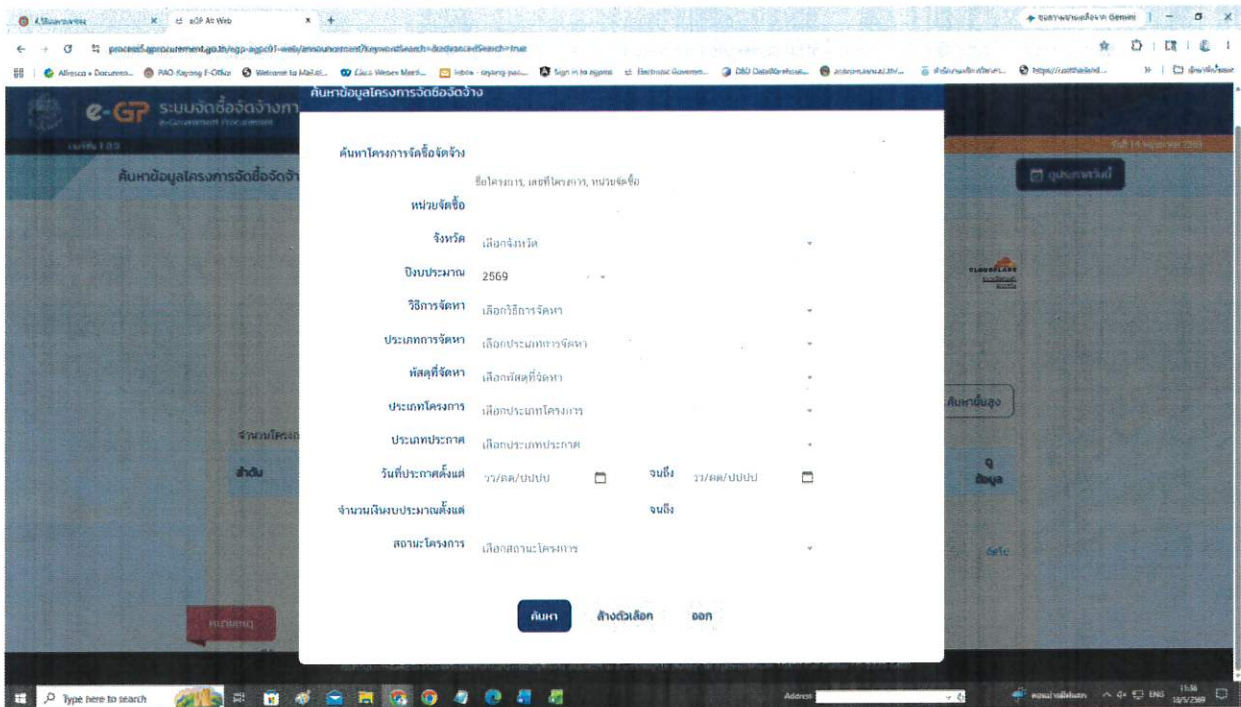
e-GP At Web
process5.gprocurement.go.th/egp-agpc01-web/announcement?keywordSearch=&advancedSearch=true
e-GP ระบบจัดซื้อจัดจ้างภา
e-Government Procurement
ค้นหาข้อมูลโครงการจัดซื้อจัดจ้า
ค้นหาข้อมูลโครงการจัดซื้อจัดจ้าง

ค้นหาโครงการจัดซื้อจัดจ้าง
ชื่อโครงการ, เลขที่โครงการ, หน่วยจัดซื้อ
หน่วยจัดซื้อ
จังหวัด เลือกจังหวัด
ปีงบประมาณ 2569
วิธีการจัดหา เลือกวิธีการจัดหา
ประเภทการจัดหา เลือกประเภทการจัดหา
พัสดุที่จัดหา เลือกพัสดุที่จัดหา
ประเภทโครงการ เลือกประเภทโครงการ
ประเภทประกาศ เลือกประเภทประกาศ
วันที่ประกาศตั้งแต่ วว/ดด/ปปปป จนถึง วว/ดด/ปปปป
จำนวนเงินงบประมาณตั้งแต่ จนถึง
สถานะโครงการ เลือกสถานะโครงการ

ค้นหา ล้างตัวเลือก ออก

ค้นหาขั้นสูง
จำนวนโครงก
ลำดับ
ข้อมูล
Type here to search
Address
ENG